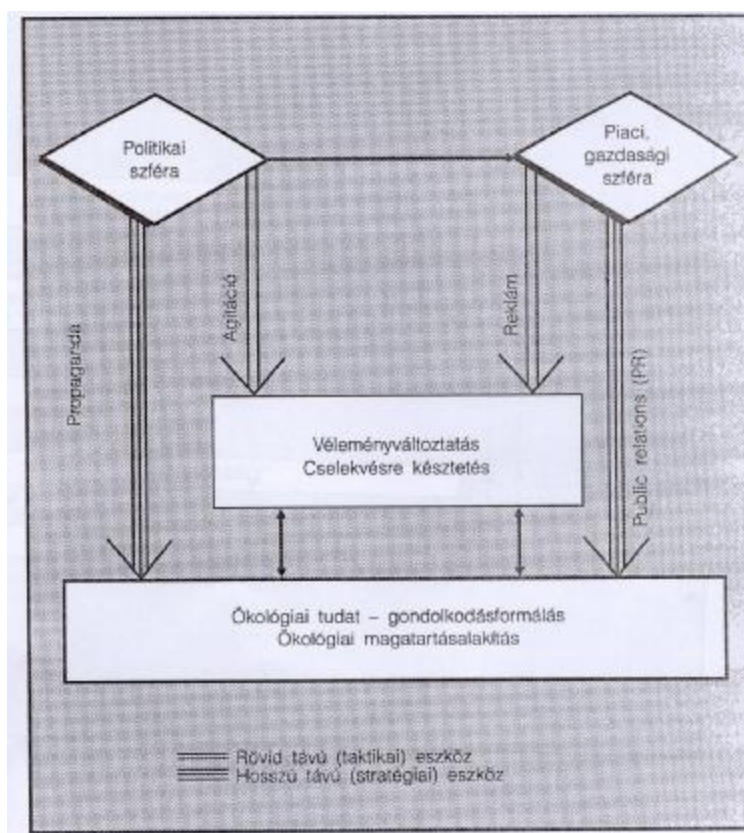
Politikai szféra

Piaci, gazdasági szféra

Propaganda

Agitáció

Reklám

Public relations (PR)

Véleményváltoztatás
Cselekvésre késztetés

Ökológiai tudat – gondolkodásformálás
Ökológiai magatartásalakítás

Rövid távú (taktikai) eszköz
Hosszú távú (stratégiai) eszköz